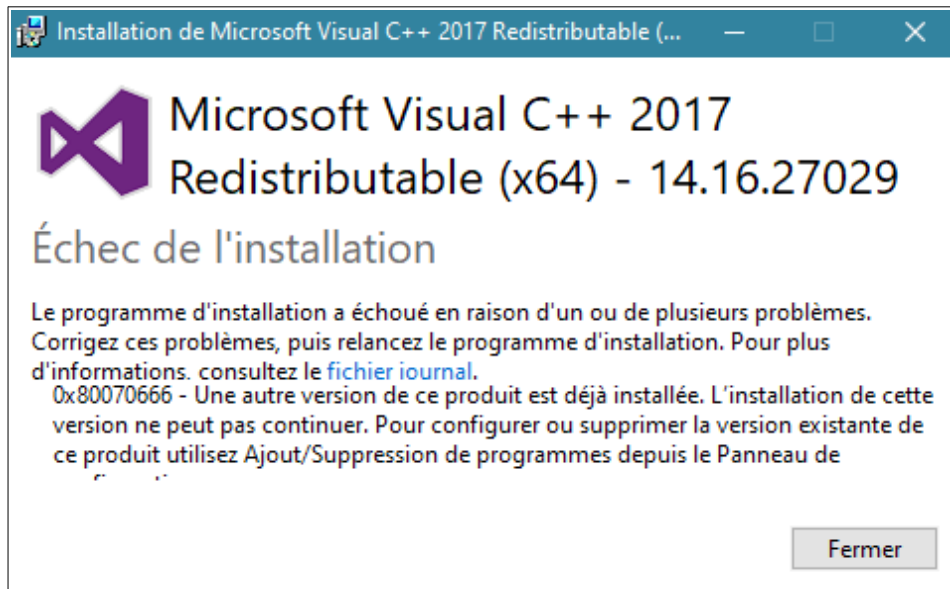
Installation de Microsoft Visual C++ 2017 Redistributable (...

Microsoft Visual C++ 2017 Redistributable (x64) - 14.16.27029

Échec de l'installation

Le programme d'installation a échoué en raison d'un ou de plusieurs problèmes. Corrigez ces problèmes, puis relancez le programme d'installation. Pour plus d'informations, consultez le fichier journal.

0x80070666 - Une autre version de ce produit est déjà installée. L'installation de cette version ne peut pas continuer. Pour configurer ou supprimer la version existante de ce produit utilisez Ajout/Suppression de programmes depuis le Panneau de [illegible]

Fermer